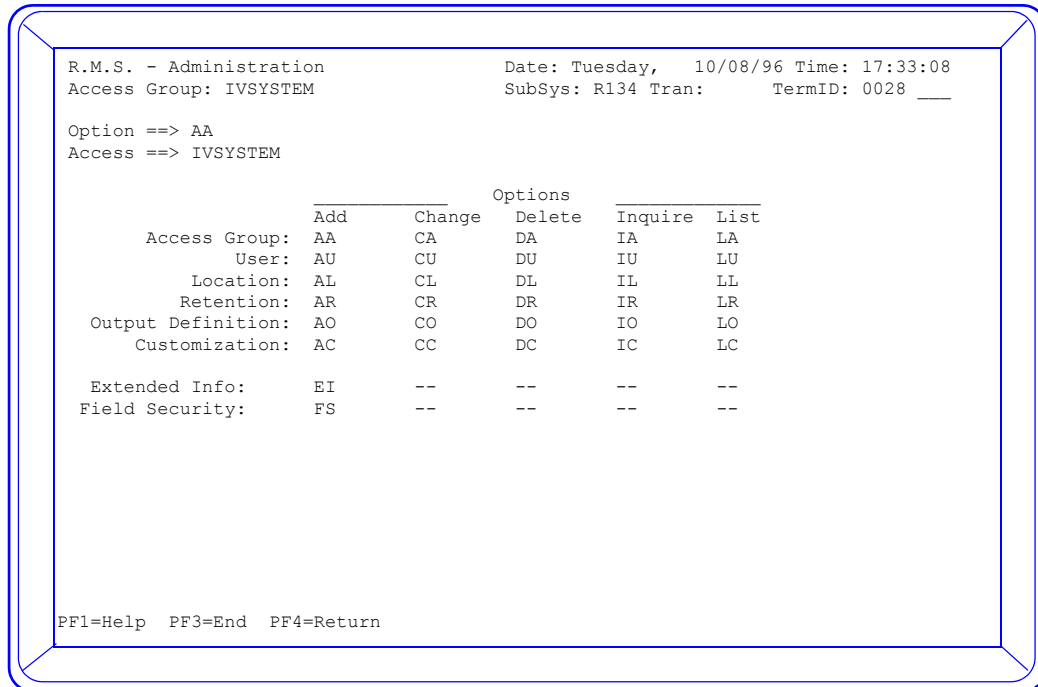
R.M.S. - Administration Date: Tuesday, 10/08/96 Time: 17:33:08
Access Group: IVSYSTEM SubSys: R134 Tran: TermID: 0028 ___

Option ==> AA
Access ==> IVSYSTEM

Options

| | Add | Change | Delete | Inquire | List |
|---|---|---|---|---|---|
| Access Group: | AA | CA | DA | IA | LA |
| User: | AU | CU | DU | IU | LU |
| Location: | AL | CL | DL | IL | LL |
| Retention: | AR | CR | DR | IR | LR |
| Output Definition: | AO | CO | DO | IO | LO |
| Customization: | AC | CC | DC | IC | LC |
| Extended Info: | EI | -- | -- | -- | -- |
| Field Security: | FS | -- | -- | -- | -- |

PF1=Help PF3=End PF4=Return